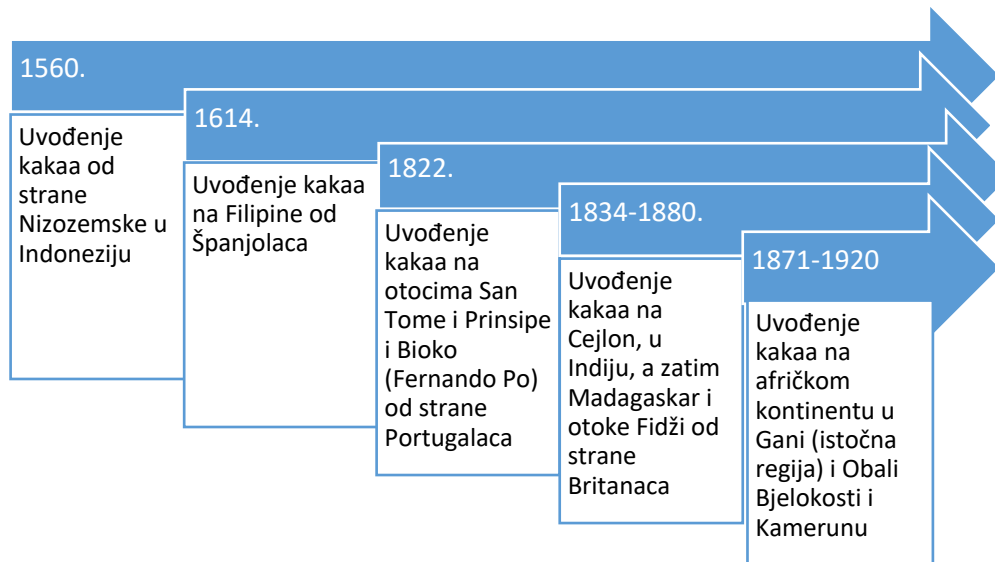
1560.

Uvođenje kakaa od strane Nizozemske u Indoneziju

1614.

Uvođenje kakaa na Filipine od Španjolaca

1822.

Uvođenje kakaa na otocima San Tome i Prinsipe i Bioko (Fernando Po) od strane Portugalaca

1834-1880.

Uvođenje kakaa na Cejlon, u Indiju, a zatim Madagaskar i otoke Fidži od strane Britanaca

1871-1920

Uvođenje kakaa na afričkom kontinentu u Gani (istočna regija) i Obali Bjelokosti i Kamerunu